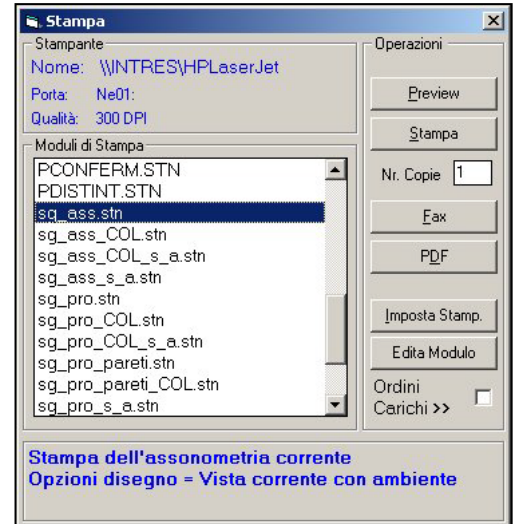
Stampa

Stampante
Nome: \\INTRES\HPLaserJet
Porta: Ne01:
Qualità: 300 DPI

Moduli di Stampa
PCONFERM.STN
PDISTINT.STN
sg_ass.stn
sg_ass_COL.stn
sg_ass_COL_s_a.stn
sg_ass_s_a.stn
sg_pro.stn
sg_pro_COL.stn
sg_pro_COL_s_a.stn
sg_pro_pareti.stn
sg_pro_pareti_COL.stn
sg_pro_s_a.stn

Operazioni
Preview
Stampa
Nr. Copie 1
Fax
PDF
Imposta Stamp.
Edita Modulo
Ordini Carichi >>

Stampa dell'assonometria corrente
Opzioni disegno = Vista corrente con ambiente